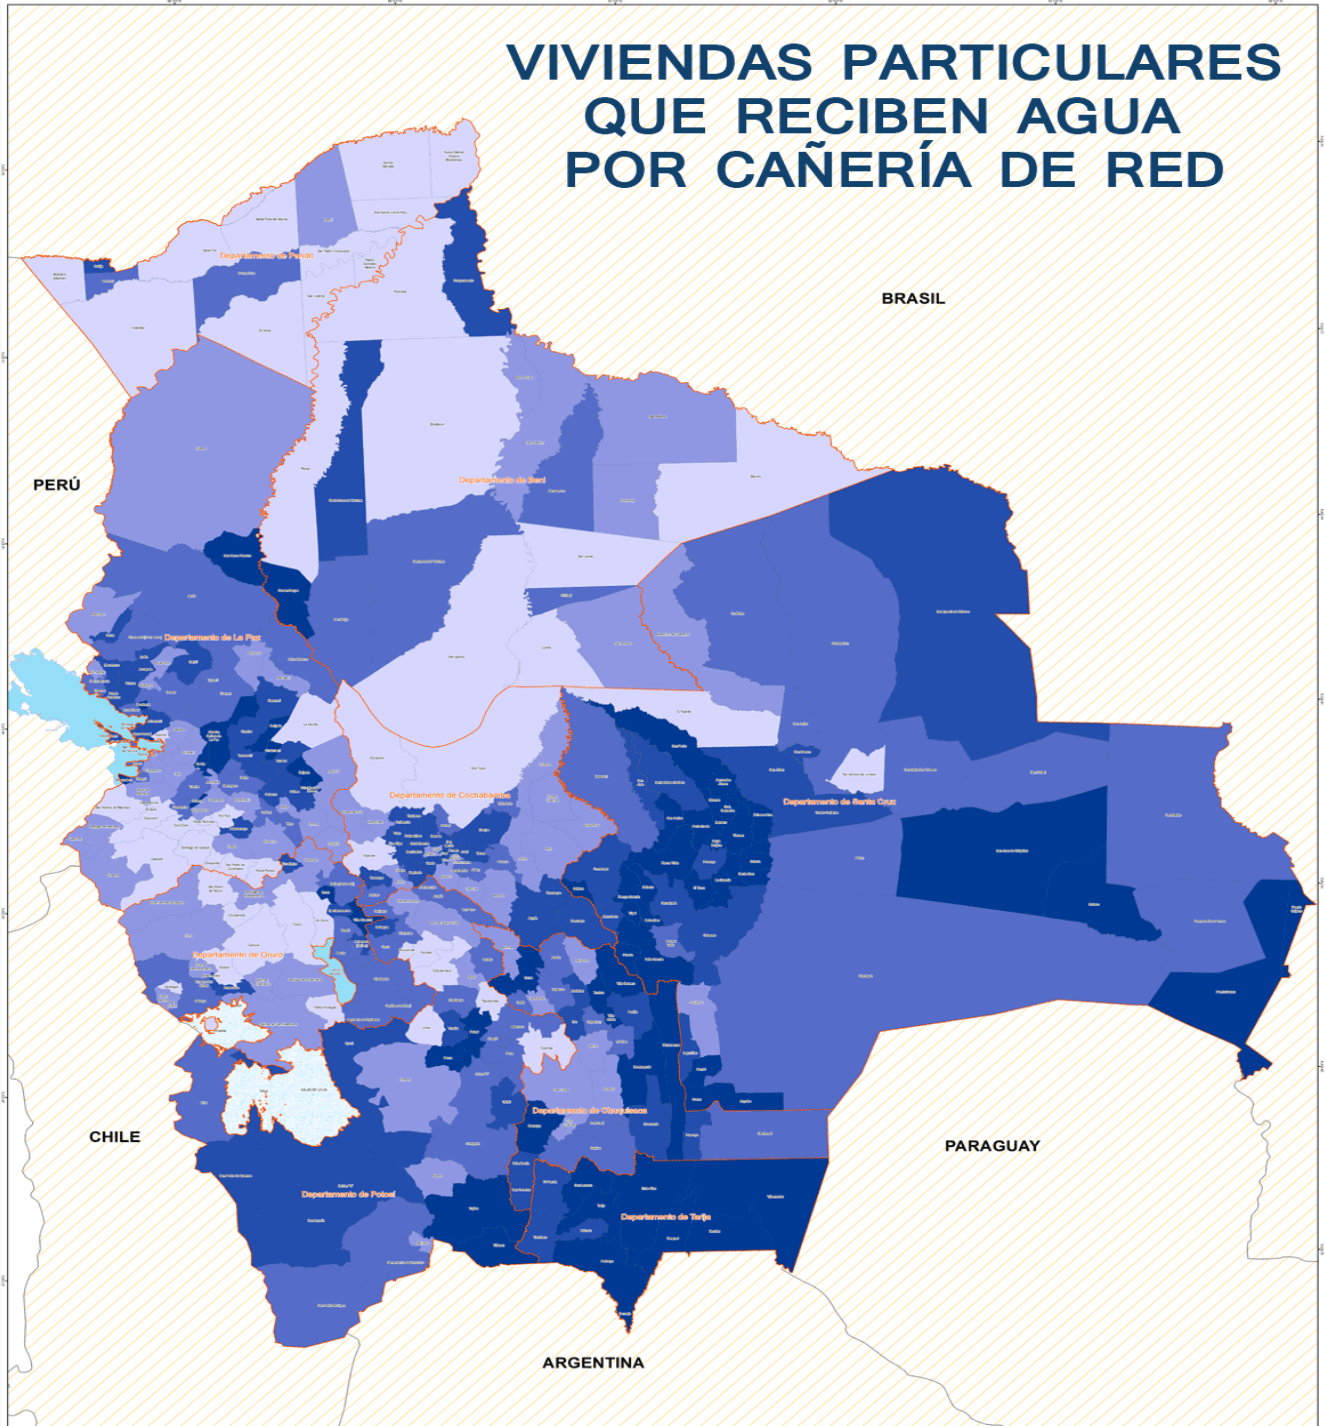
VIVIENDAS PARTICULARES QUE RECIBEN AGUA POR CAÑERÍA DE RED

BRASIL

PERÚ

Departamento de Pando

Departamento de Beni

Departamento de La Paz

Departamento de Cochabamba

Departamento de Santa Cruz

Departamento de Oruro

Departamento de Chuquisaca

Departamento de Potosí

Departamento de Tarija

CHILE

PARAGUAY

ARGENTINA